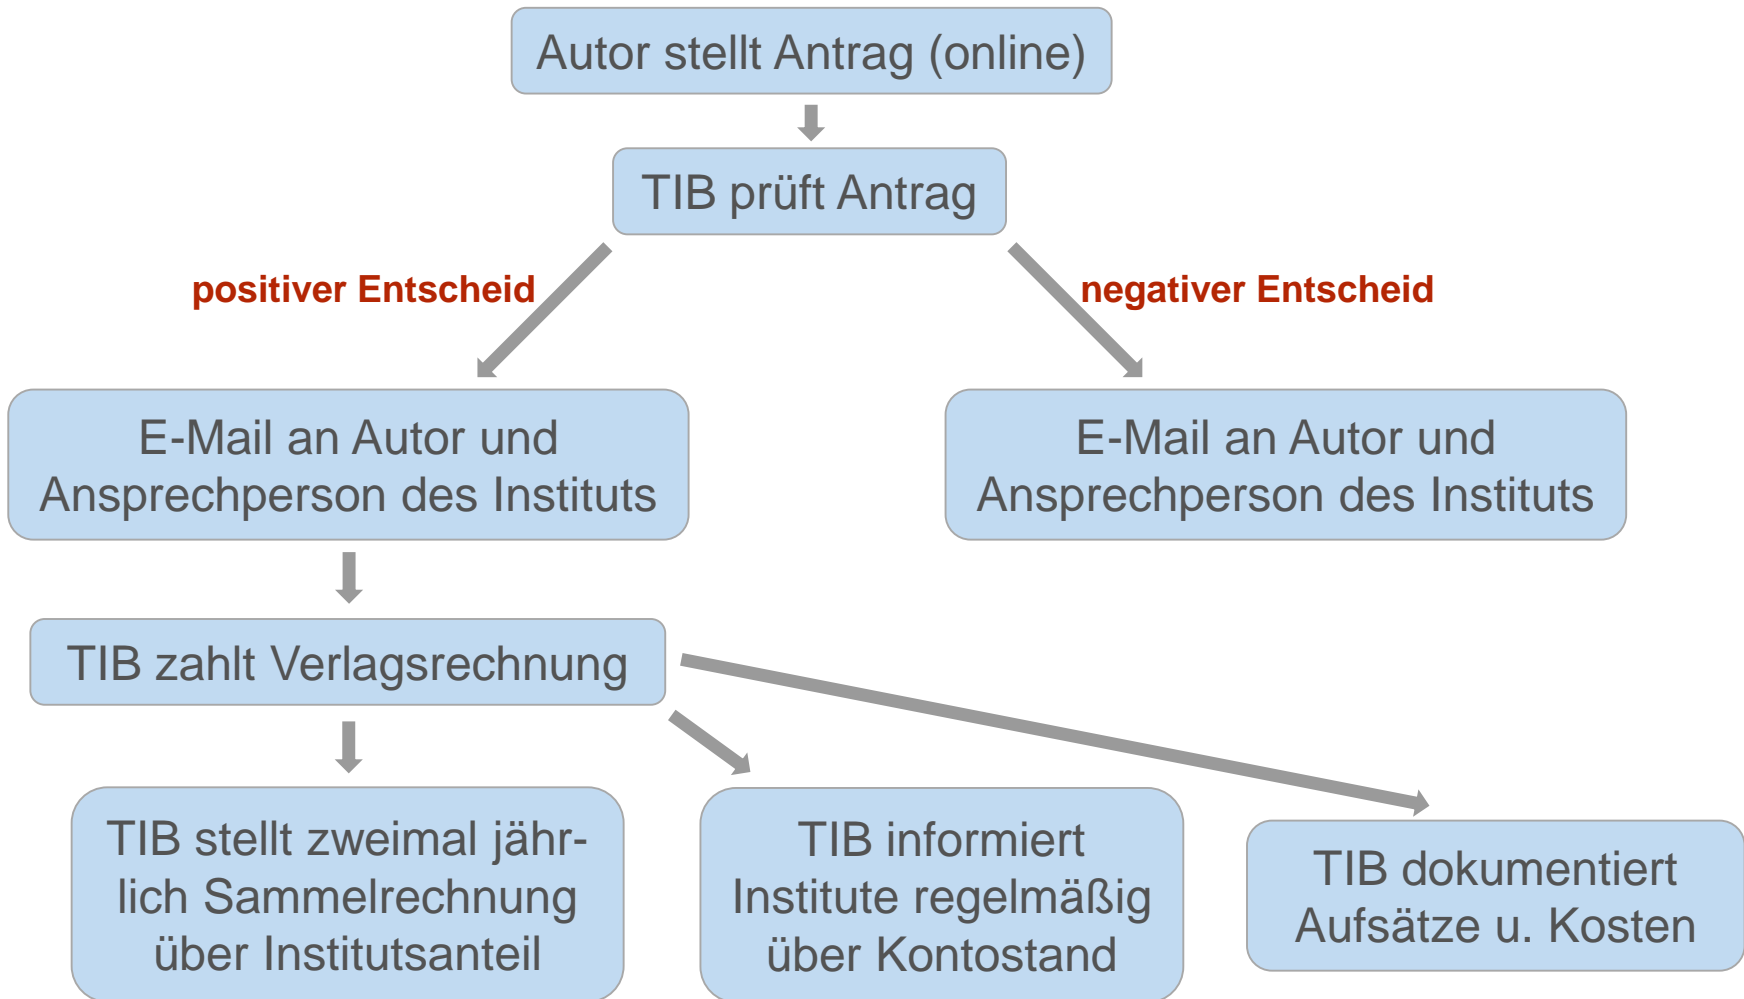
Autor stellt Antrag (online)

TIB prüft Antrag

positiver Entscheid

negativer Entscheid

E-Mail an Autor und Ansprechperson des Instituts

E-Mail an Autor und Ansprechperson des Instituts

TIB zahlt Verlagsrechnung

TIB stellt zweimal jährlich Sammelrechnung über Institutsanteil

TIB informiert Institute regelmäßig über Kontostand

TIB dokumentiert Aufsätze u. Kosten